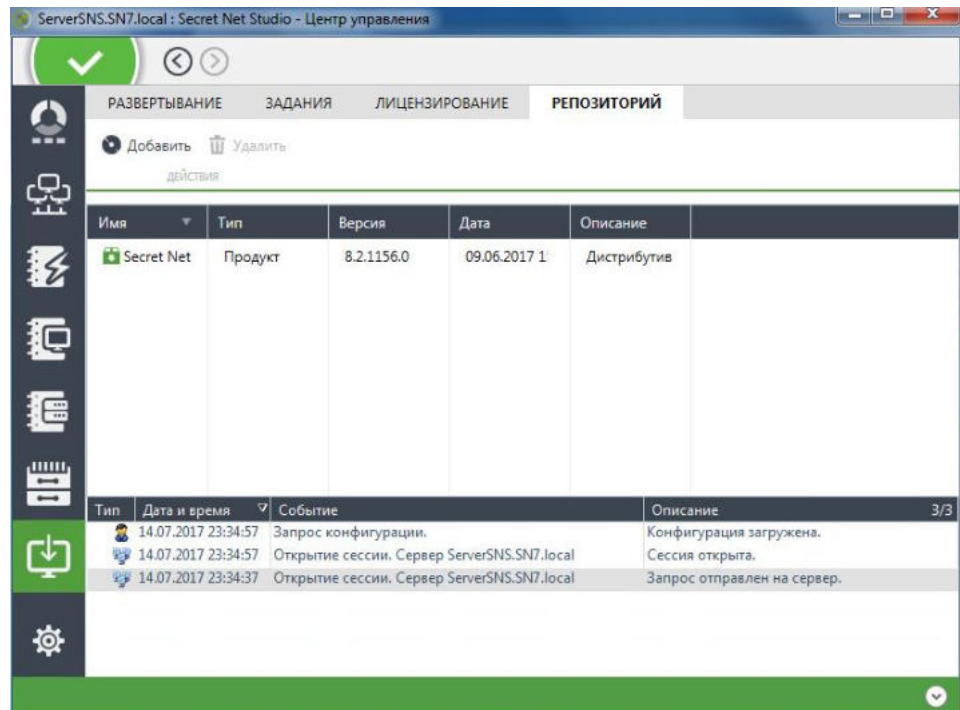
ServerSNS.SN7.local : Secret Net Studio - Центр управления

РАЗВЕРТЫВАНИЕ ЗАДАНИЯ ЛИЦЕНЗИРОВАНИЕ РЕПОЗИТОРИЙ

Добавить Удалить
действия

| Имя | Тип | Версия | Дата | Описание |
|---|---|---|---|---|
| Secret Net | Продукт | 8.2.1156.0 | 09.06.2017 1 | Дистрибутив |

| Тип | Дата и время | Событие | Описание 3/3 |
|---|---|---|---|
| | 14.07.2017 23:34:57 | Запрос конфигурации. | Конфигурация загружена. |
| | 14.07.2017 23:34:57 | Открытие сессии. Сервер ServerSNS.SN7.local | Сессия открыта. |
| | 14.07.2017 23:34:37 | Открытие сессии. Сервер ServerSNS.SN7.local | Запрос отправлен на сервер. |